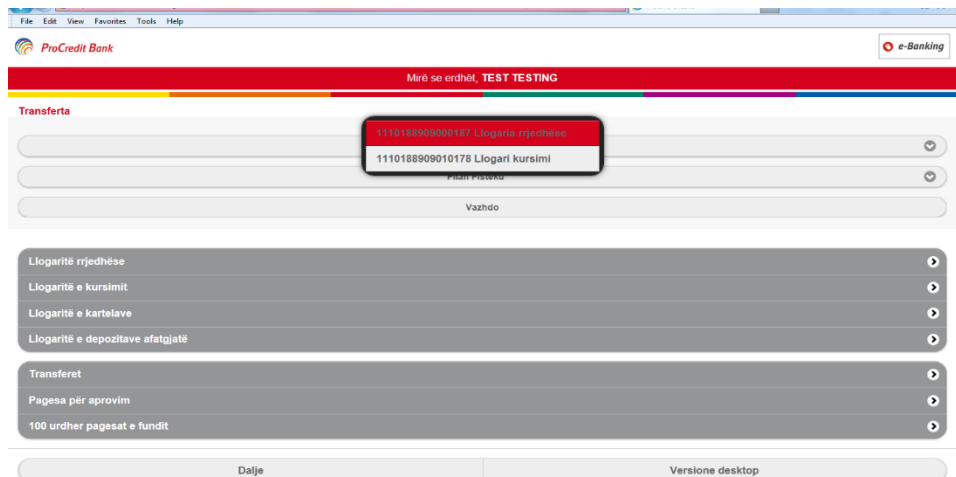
File Edit View Favorites Tools Help

ProCredit Bank

e-Banking

Mirë se erdhët, TEST TESTING

Transferta

1110188909000187 Llogaria rrjedhëse

1110188909010178 Llogari kursimi

Pilan Pisteku

Vazhdo

Llogaritë rrjedhëse

Llogaritë e kursimit

Llogaritë e kartelave

Llogaritë e depozitave afatgjatë

Transferet

Pagesa për aprovim

100 urdher pagesat e fundit

Dalje

Versione desktop